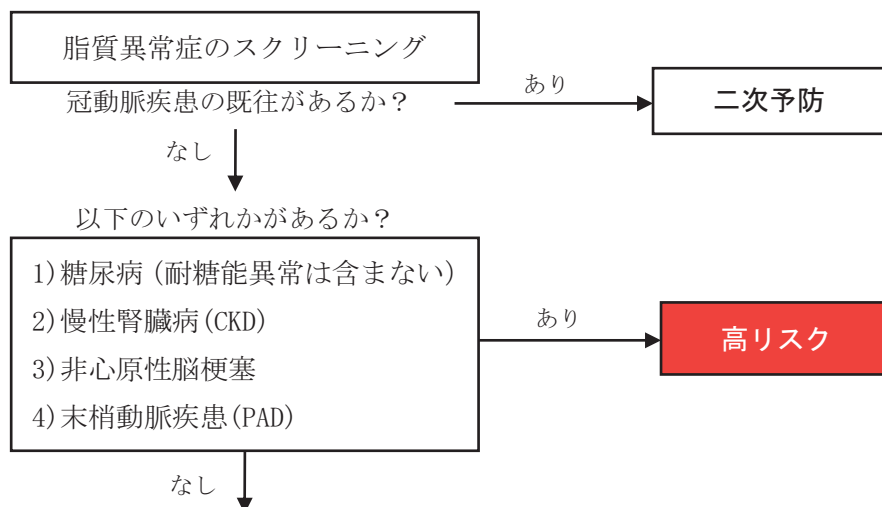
脂質異常症のスクリーニング

冠動脈疾患の既往があるか？

あり

二次予防

なし

以下のいずれかがあるか？

1)糖尿病（耐糖能異常は含まない）
2)慢性腎臓病(CKD)
3)非心原性脳梗塞
4)末梢動脈疾患(PAD)

あり

高リスク

なし